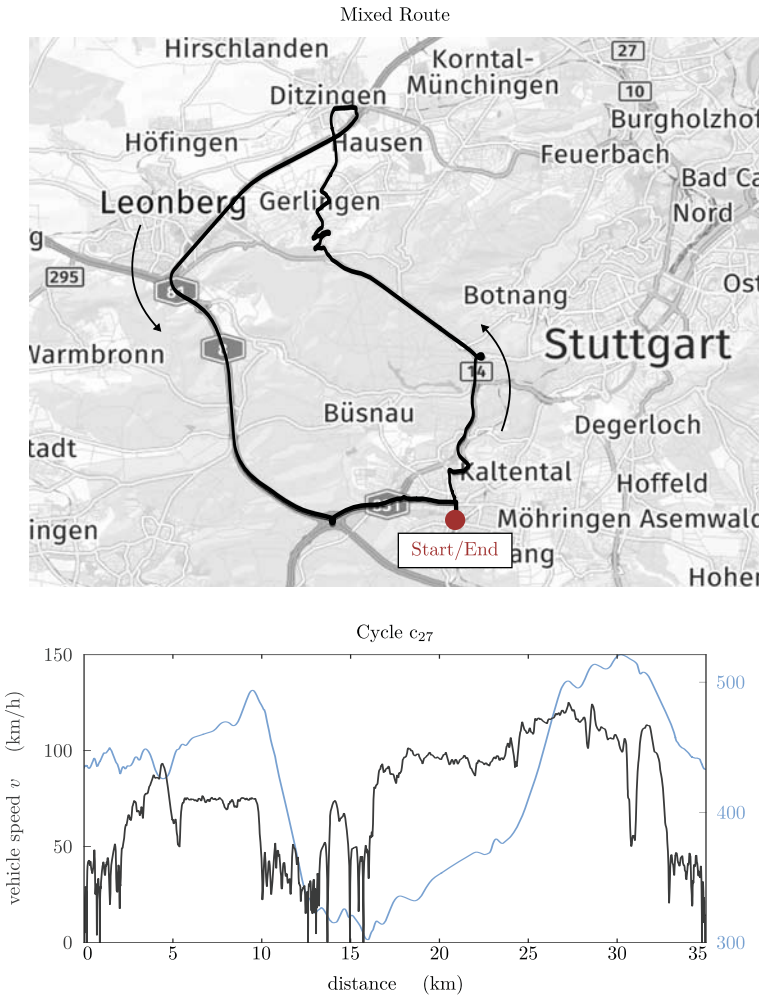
Mixed Route

Hirschlanden
Korntal-Münchingen
27
10
Ditzingen
Burgholzhof
Höfingen
Hausen
Feuerbach
Bad Ca
Leonberg
Gerlingen
Nord
g
295
81
Ost
Botnang
Warmbronn
8
Stuttgart
14
Büsnau
Degerloch
tadt
Kaltental
Hoffeld
831
ingen
Möhringen Asemwald
Start/End
ang
Hoher

Cycle $c_{27}$

150
100
50
0
vehicle speed $v$ (km/h)
500
400
300
0
5
10
15
20
25
30
35
distance (km)